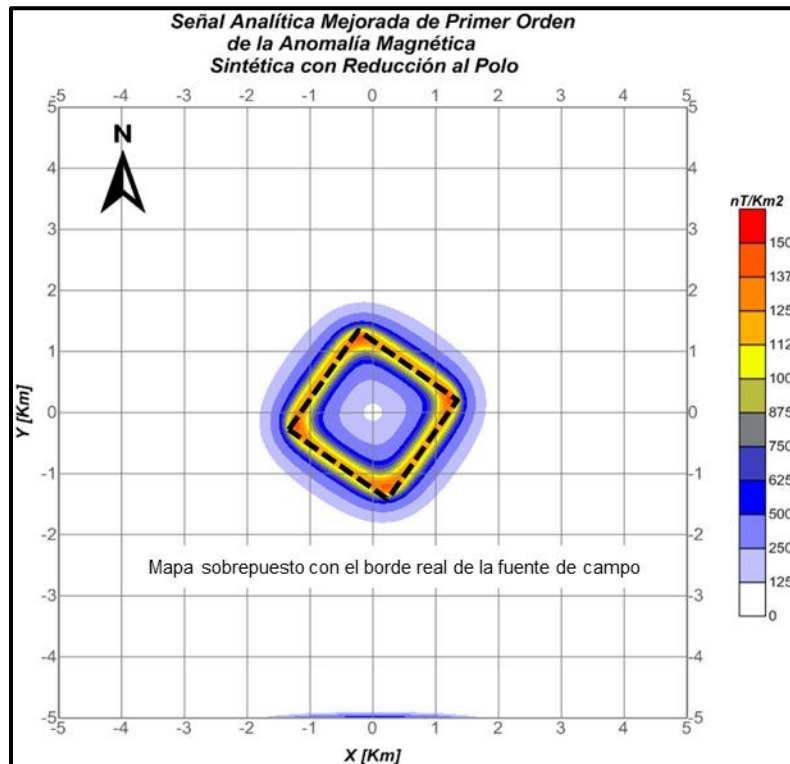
Señal Analítica Mejorada de Primer Orden
de la Anomalía Magnética
Sintética con Reducción al Polo

-5 -4 -3 -2 -1 0 1 2 3 4 5

N

5
4
3
2
1
0
-1
-2
-3
-4
-5

Y [Km]

5
4
3
2
1
0
-1
-2
-3
-4
-5

Mapa sobrepuesto con el borde real de la fuente de campo

-5 -4 -3 -2 -1 0 1 2 3 4 5

X [Km]

nT/Km2
150
137
125
112
100
875
750
625
500
250
125
0